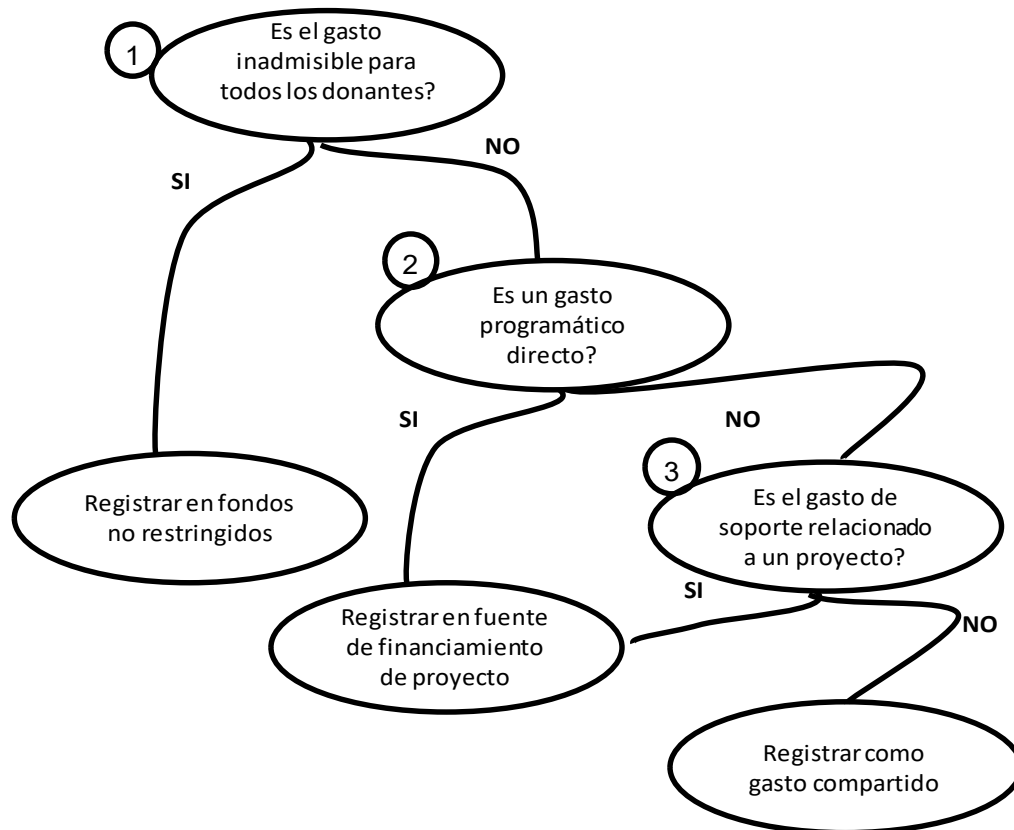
1

Es el gasto inadmisible para todos los donantes?

SI

NO

2

Es un gasto programático directo?

SI

NO

Registrar en fondos no restringidos

3

Es el gasto de soporte relacionado a un proyecto?

SI

NO

Registrar en fuente de financiamiento de proyecto

Registrar como gasto compartido